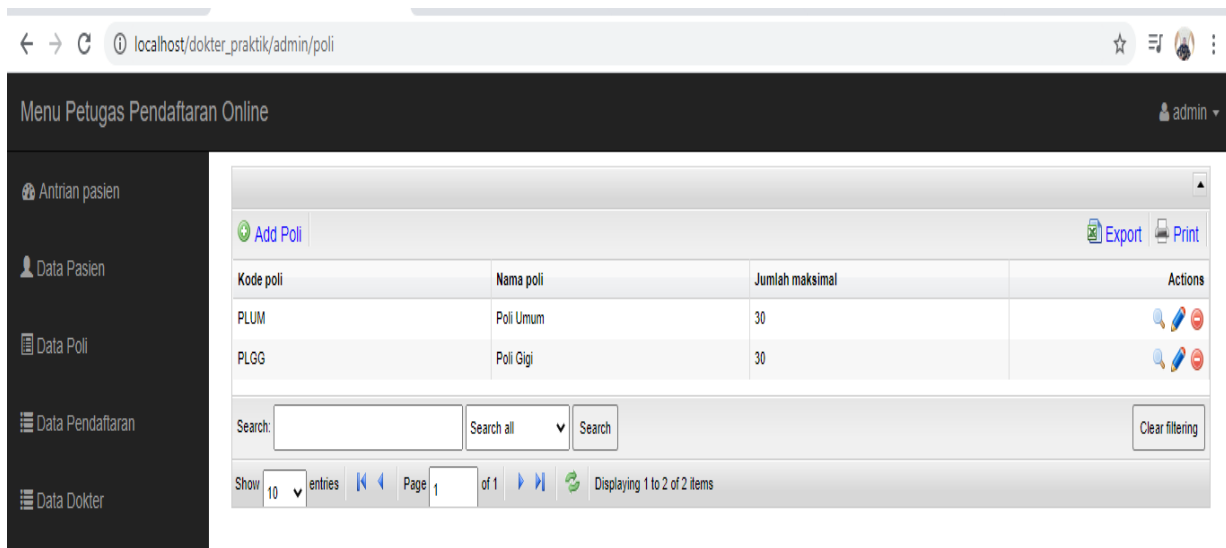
localhost/dokter_praktik/admin/poli

Menu Petugas Pendaftaran Online

admin

Antrian pasien

Data Pasien

Data Poli

Data Pendaftaran

Data Dokter

Add Poli

Export Print

| Kode poli | Nama poli | Jumlah maksimal | Actions |
|---|---|---|---|
| PLUM | Poli Umum | 30 | |
| PLGG | Poli Gigi | 30 | |

Search: Search all Search Clear filtering

Show 10 entries Page 1 of 1 Displaying 1 to 2 of 2 items